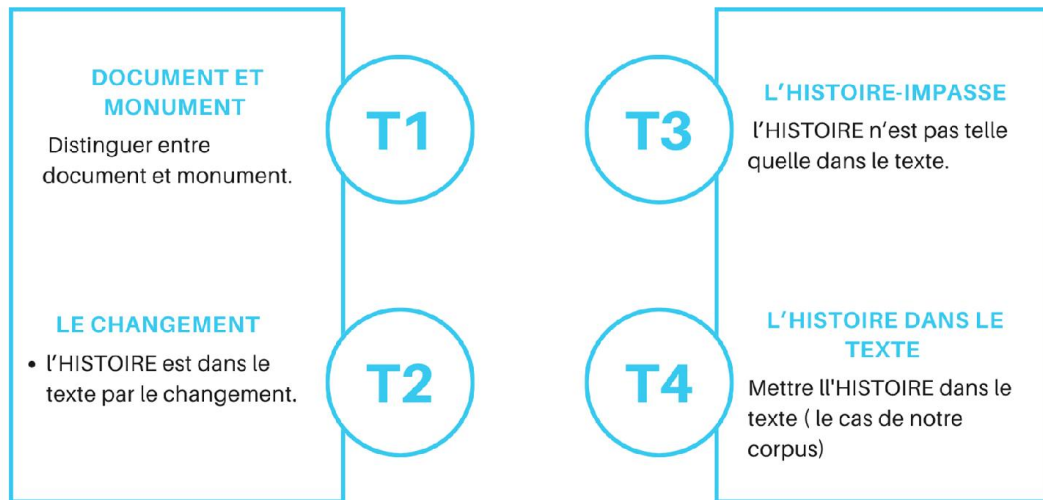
DOCUMENT ET MONUMENT

Distinguer entre document et monument.

T1

LE CHANGEMENT

• l'HISTOIRE est dans le texte par le changement.

T2

T3

L'HISTOIRE-IMPASSE

l'HISTOIRE n'est pas telle quelle dans le texte.

T4

L'HISTOIRE DANS LE TEXTE

Mettre ll'HISTOIRE dans le texte ( le cas de notre corpus)